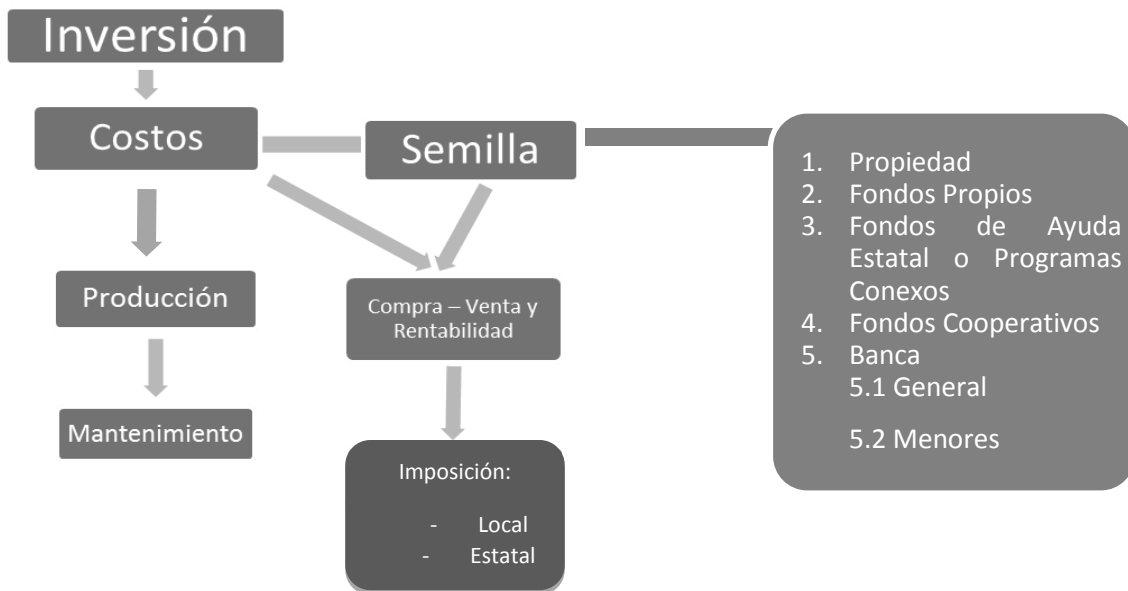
Inversión

Costos

Semilla

1. Propiedad
2. Fondos Propios
3. Fondos de Ayuda Estatal o Programas Conexos
4. Fondos Cooperativos
5. Banca
5.1 General
5.2 Menores

Producción

Compra – Venta y Rentabilidad

Mantenimiento

Imposición:
- Local
- Estatal